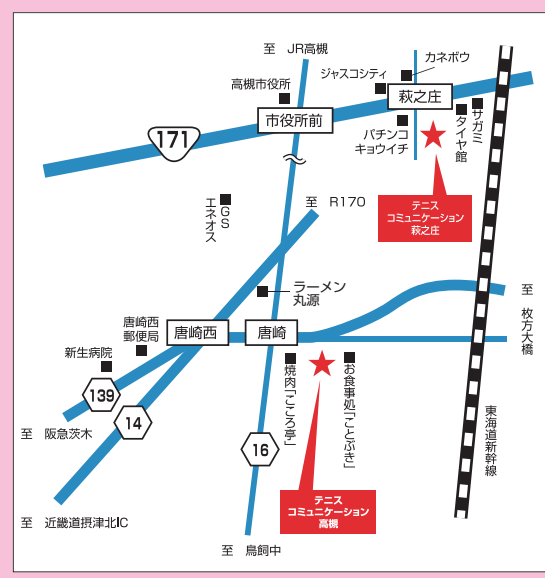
至 JR高槻

高槻市役所

ジャスコシティ

カネボウ

萩之庄

171

市役所前

パチンコ キョウイチ

サガミ

タイヤ館

テニス コミュニケーション 萩之庄

GS エネオス

至 R170

ラーメン 丸源

唐崎西 郵便局

唐崎西

唐崎

至 枚方大橋

新生病院

139

14

焼肉「こころ亭」

お食事処「ことぶき」

東海道新幹線

至 阪急茨木

16

テニス コミュニケーション 高槻

至 近畿道摂津北IC

至 鳥飼中